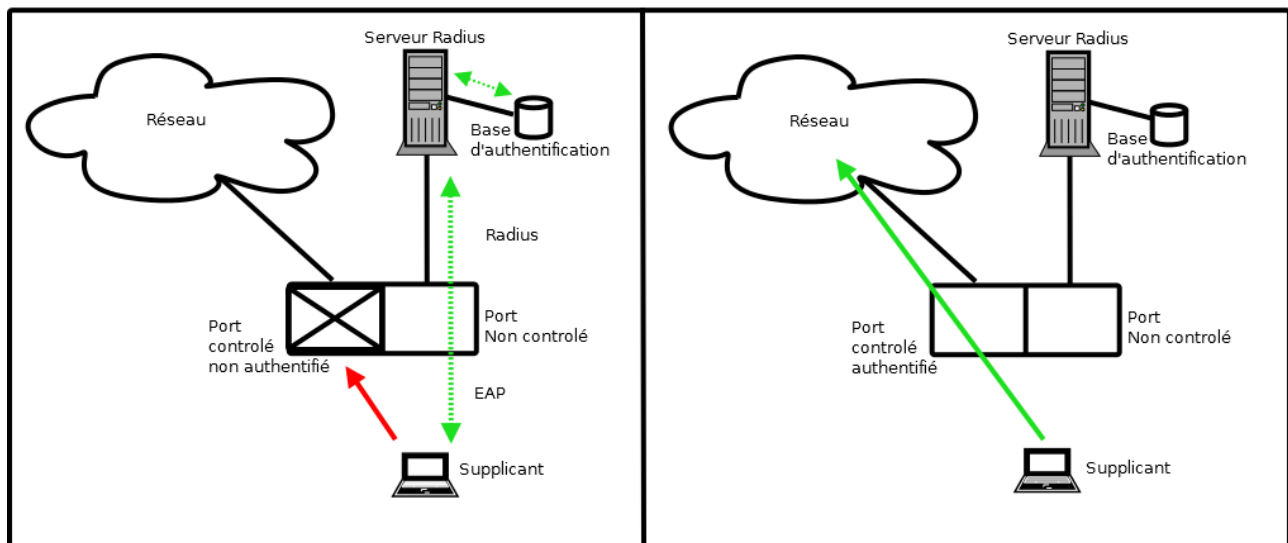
Serveur Radius

Réseau

Base d'authentification

Radius

Port controlé non authentifié

Port Non controlé

EAP

Supplicant

Serveur Radius

Réseau

Base d'authentification

Port controlé authentifié

Port Non controlé

Supplicant